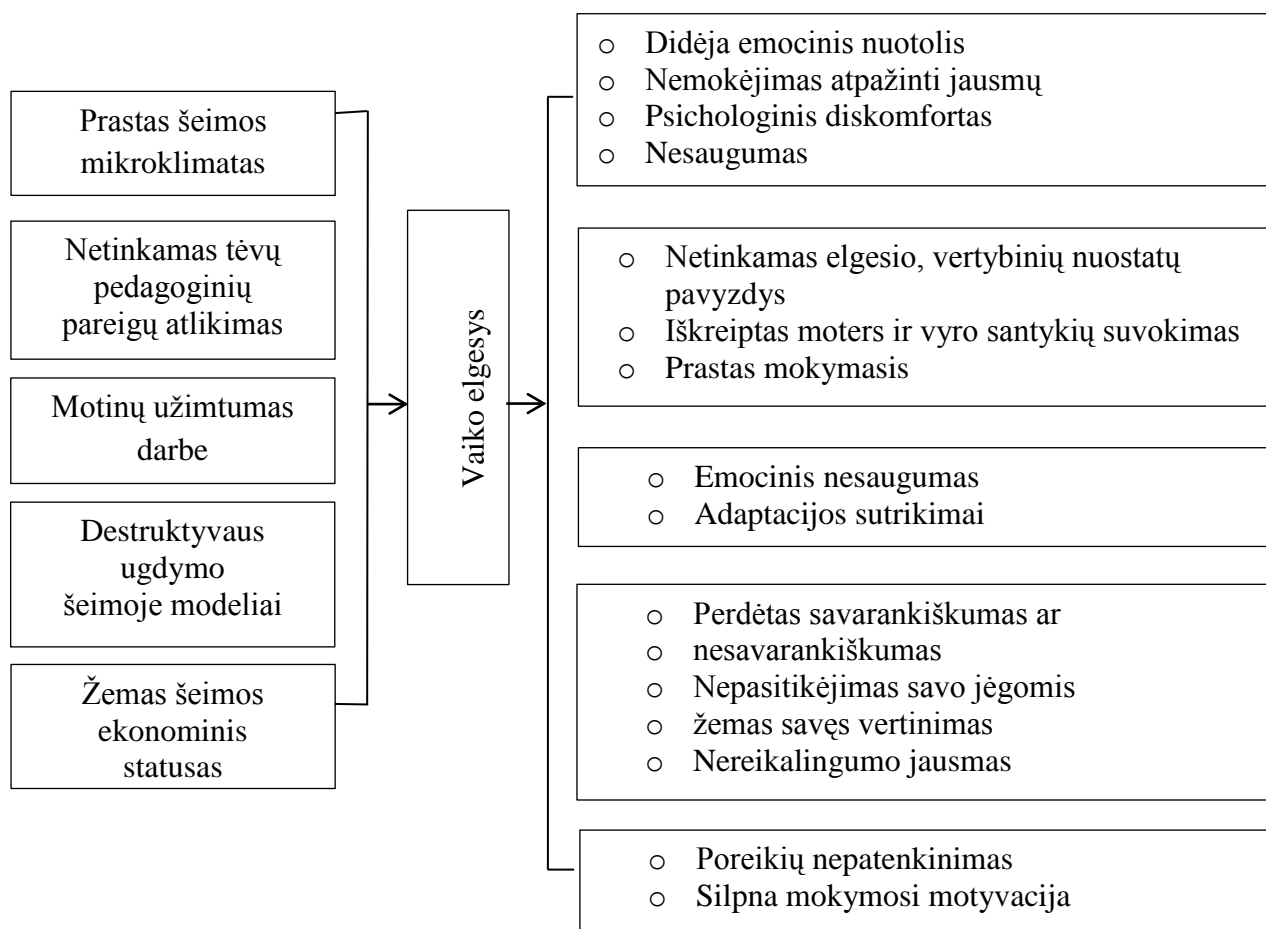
Prastas šeimos mikroklimatas

Netinkamas tėvų pedagoginių pareigų atlikimas

Motinų užimtumas darbe

Destruktyvaus ugdymo šeimoje modeliai

Žemas šeimos ekonominis statusas

Vaiko elgesys

o Didėja emocinis nuotolis
o Nemokėjimas atpažinti jausmų
o Psichologinis diskomfortas
o Nesaugumas

o Netinkamas elgesio, vertybinių nuostatų pavyzdys
o Iškreiptas moters ir vyro santykių suvokimas
o Prastas mokymasis

o Emocinis nesaugumas
o Adaptacijos sutrikimai

o Perdėtas savarankiškumas ar
o nesavarankiškumas
o Nepasitikėjimas savo jėgomis
o žemas savęs vertinimas
o Nereikalingumo jausmas

o Poreikių nepatenkinimas
o Silpna mokymosi motyvacija